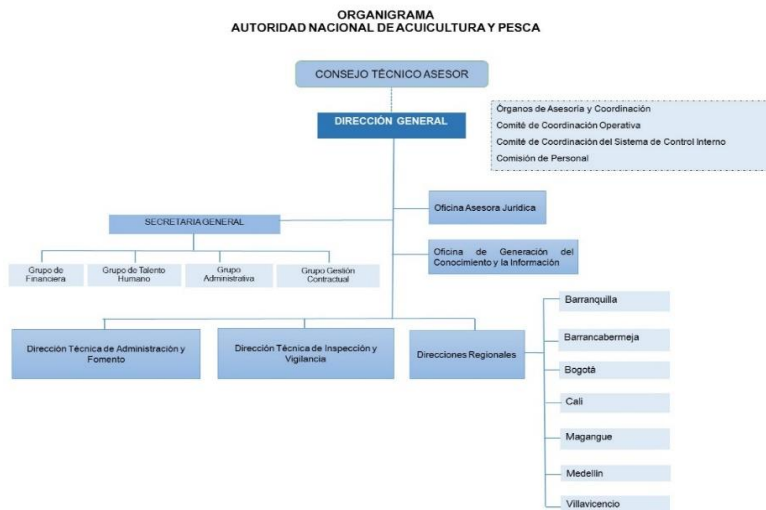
ORGANIGRAMA
AUTORIDAD NACIONAL DE ACUICULTURA Y PESCA

CONSEJO TÉCNICO ASESOR

DIRECCIÓN GENERAL

Órganos de Asesoría y Coordinación
Comité de Coordinación Operativa
Comité de Coordinación del Sistema de Control Interno
Comisión de Personal

Oficina Asesora Jurídica

SECRETARIA GENERAL

Oficina de Generación del Conocimiento y la Información

Grupo de Financiera

Grupo de Talento Humano

Grupo Administrativa

Grupo Gestión Contractual

Dirección Técnica de Administración y Fomento

Dirección Técnica de Inspección y Vigilancia

Direcciones Regionales

Barranquilla
Barrancabermeja
Bogotá
Cali
Magangue
Medellín
Villavicencio